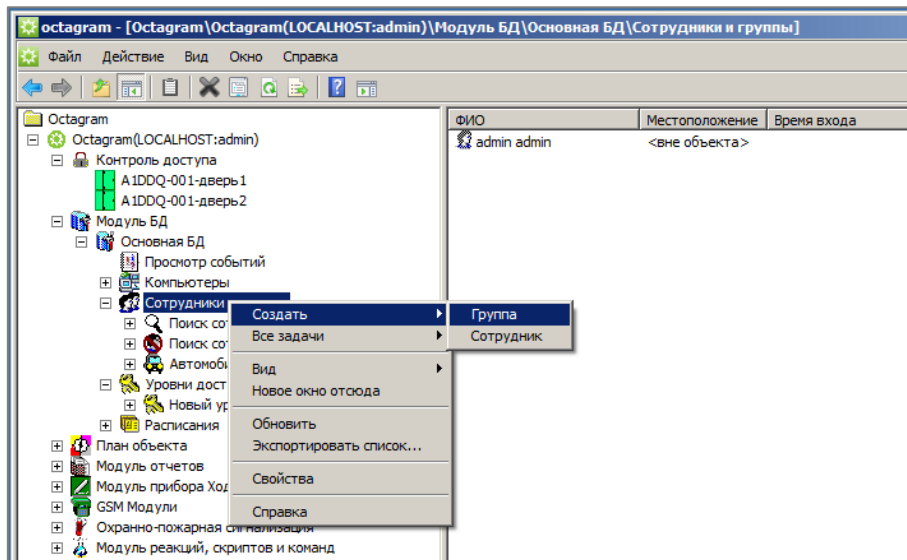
octagram - [Octagram\Octagram(LOCALHOST:admin)\Модуль БД\Основная БД\Сотрудники и группы]

Файл Действие Вид Окно Справка

Octagram
Octagram(LOCALHOST:admin)
Контроль доступа
A1DDQ-001-дверь1
A1DDQ-001-дверь2
Модуль БД
Основная БД
Просмотр событий
Компьютеры
Сотрудники
Поиск со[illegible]
Поиск со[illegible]
Автомоби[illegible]
Уровни дост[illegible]
Новый ур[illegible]
Расписания
План объекта
Модуль отчетов
Модуль прибора Ход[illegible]
GSM Модули
Охранно-пожарная сигнализация
Модуль реакций, скриптов и команд

Создать
Все задачи
Вид
Новое окно отсюда
Обновить
Экспортировать список...
Свойства
Справка

Группа
Сотрудник

| ФИО | Местоположение | Время входа |
|---|---|---|
| admin admin | <вне объекта> | |